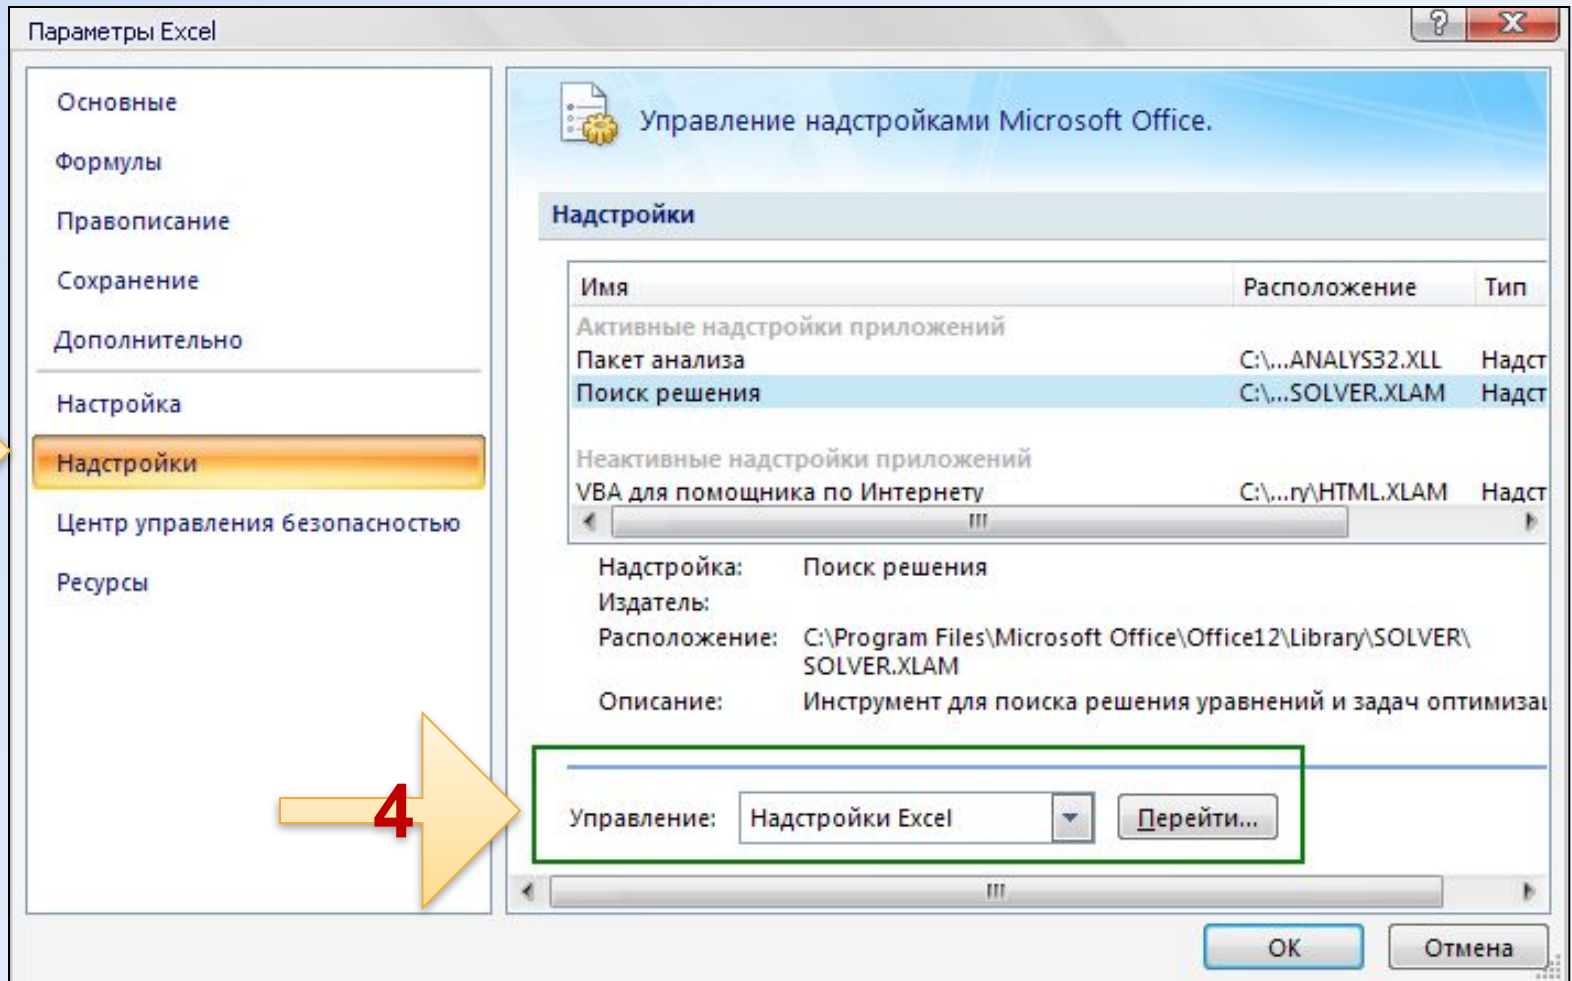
Параметры Excel

Основные

Формулы

Правописание

Сохранение

Дополнительно

Настройка

Надстройки

Центр управления безопасностью

Ресурсы

Управление надстройками Microsoft Office.

Надстройки

| Имя | Расположение | Тип |
|---|---|---|
| Активные надстройки приложений | | |
| Пакет анализа | C:\...ANALYS32.XLL | Надст |
| Поиск решения | C:\...SOLVER.XLAM | Надст |
| Неактивные надстройки приложений | | |
| VBA для помощника по Интернету | C:\...ry\HTML.XLAM | Надст |

Надстройка: Поиск решения

Издатель:

Расположение: C:\Program Files\Microsoft Office\Office12\Library\SOLVER\SOLVER.XLAM

Описание: Инструмент для поиска решения уравнений и задач оптимизац

4

Управление: Надстройки Excel

Перейти...

ОК

Отмена